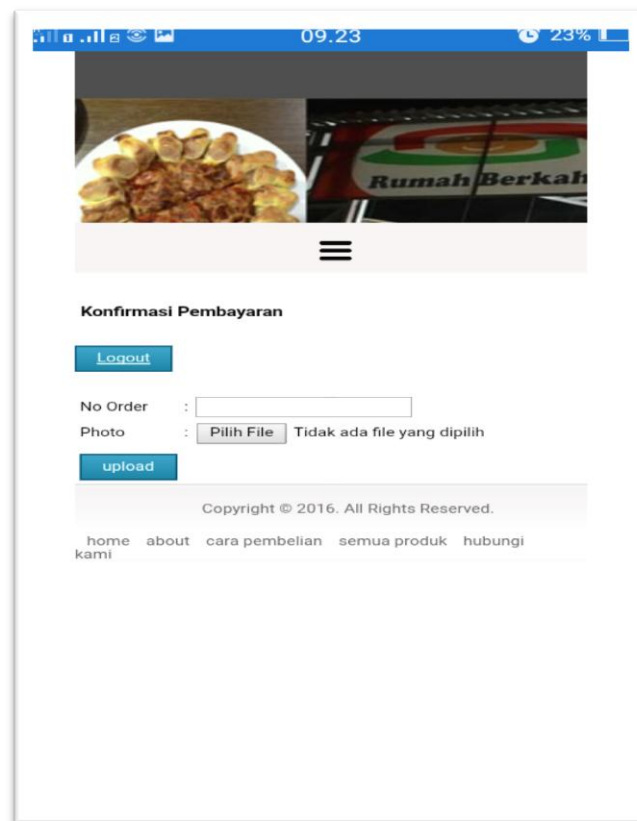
09.23 23%

Rumah Berkah

Konfirmasi Pembayaran

Logout

No Order :

Photo : Pilih File Tidak ada file yang dipilih

upload

Copyright © 2016. All Rights Reserved.

home about cara pembelian semua produk hubungi kami